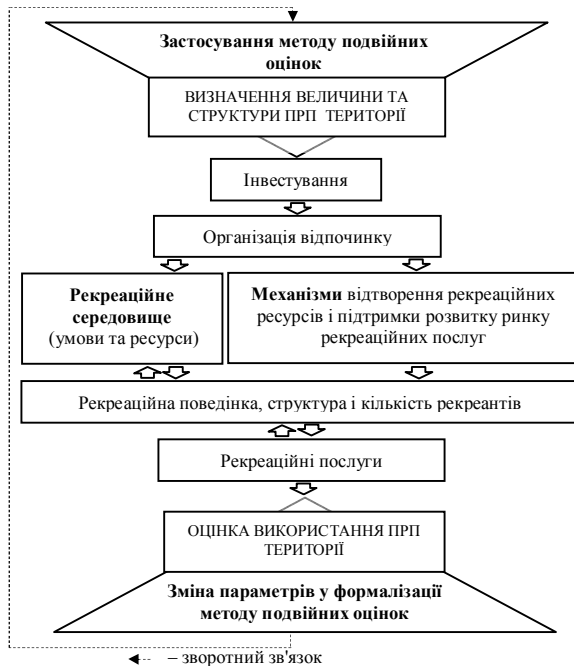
Застосування методу подвійних оцінок

ВИЗНАЧЕННЯ ВЕЛИЧИНИ ТА СТРУКТУРИ ПРП ТЕРИТОРІЇ

Інвестування

Організація відпочинку

Рекреаційне середовище (умови та ресурси)

Механізми відтворення рекреаційних ресурсів і підтримки розвитку ринку рекреаційних послуг

Рекреаційна поведінка, структура і кількість рекреантів

Рекреаційні послуги

ОЦІНКА ВИКОРИСТАННЯ ПРП ТЕРИТОРІЇ

Зміна параметрів у формалізації методу подвійних оцінок

– зворотний зв'язок